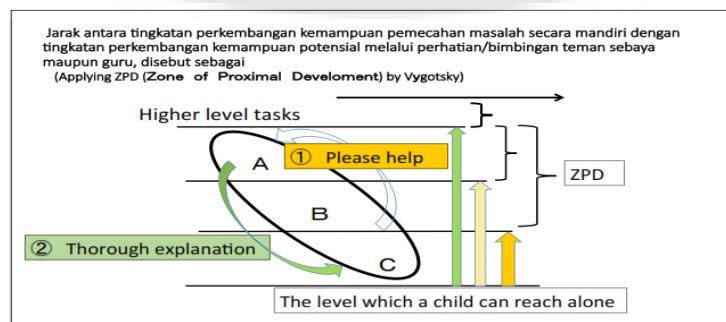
Jarak antara tingkatan perkembangan kemampuan pemecahan masalah secara mandiri dengan tingkatan perkembangan kemampuan potensial melalui perhatian/bimbingan teman sebaya maupun guru, disebut sebagai
(Applying ZPD (Zone of Proximal Develoment) by Vygotsky)

Higher level tasks

A

① Please help

ZPD

B

② Thorough explanation

C

The level which a child can reach alone